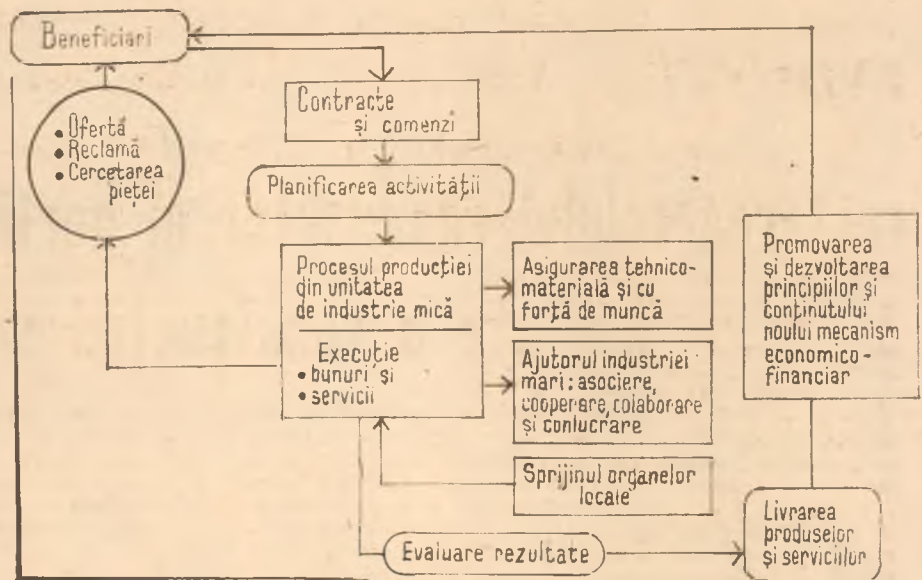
Beneficiari

Contracte și comenzi

• Ofertă
• Reclamă
• Cercetarea pieței

Planificarea activității

Procesul producției din unitatea de industrie mică

Execuție
• bunuri și
• servicii

Asigurarea tehnico-materială și cu forță de muncă

Ajutorul industriei mari: asociere, cooperare, colaborare și conlucrare

Sprijinul organelor locale

Promovarea și dezvoltarea principiilor și conținutului noului mecanism economico-financiar

Evaluare rezultate

Livrarea produselor și serviciilor